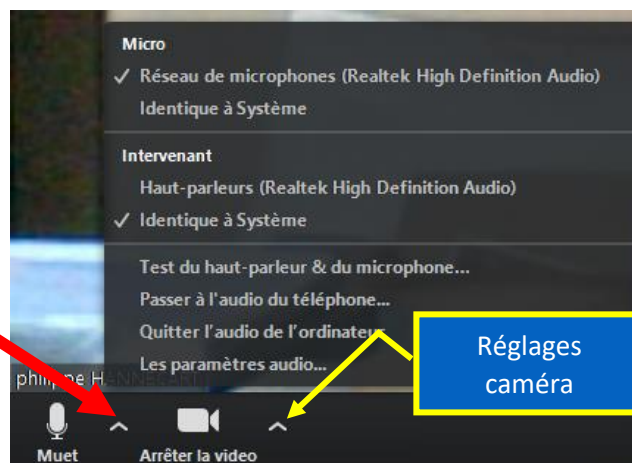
Micro
✓ Réseau de microphones (Realtek High Definition Audio)
Identique à Système

Intervenant
Haut-parleurs (Realtek High Definition Audio)
✓ Identique à Système

Test du haut-parleur & du microphone...
Passer à l'audio du téléphone...
Quitter l'audio de l'ordinateur
Les paramètres audio...

Réglages caméra

philippe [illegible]

Muet
Arrêter la video